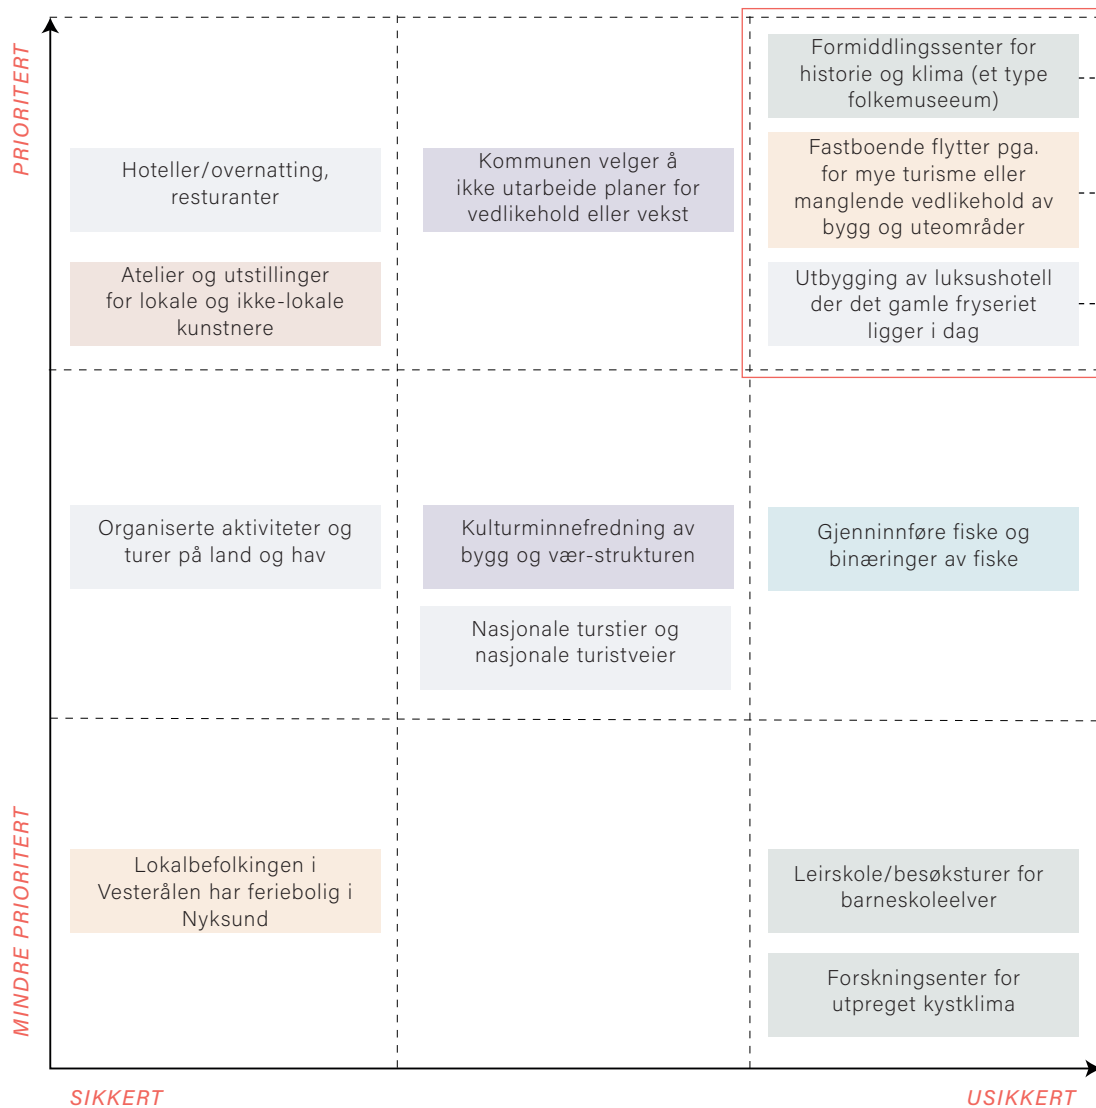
PRIORITERT

Hoteller/overnatting, resturanter

Atelier og utstillinger for lokale og ikke-lokale kunstnere

Kommunen velger å ikke utarbeide planer for vedlikehold eller vekst

Formiddlingssenter for historie og klima (et type folkemuseeum)

Fastboende flytter pga. for mye turisme eller manglende vedlikehold av bygg og uteområder

Utbygging av luksushotell der det gamle fryseriet ligger i dag

Organiserte aktiviteter og turer på land og hav

Kulturminnefredning av bygg og vær-strukturen

Nasjonale turstier og nasjonale turistveier

Gjenninnføre fiske og binæringer av fiske

MINDRE PRIORITERT

Lokalbefolkingen i Vesterålen har feriebolig i Nyksund

Leirskole/besøksturer for barneskoleelver

Forskningsenter for utpreget kystklima

SIKKERT

USIKKERT